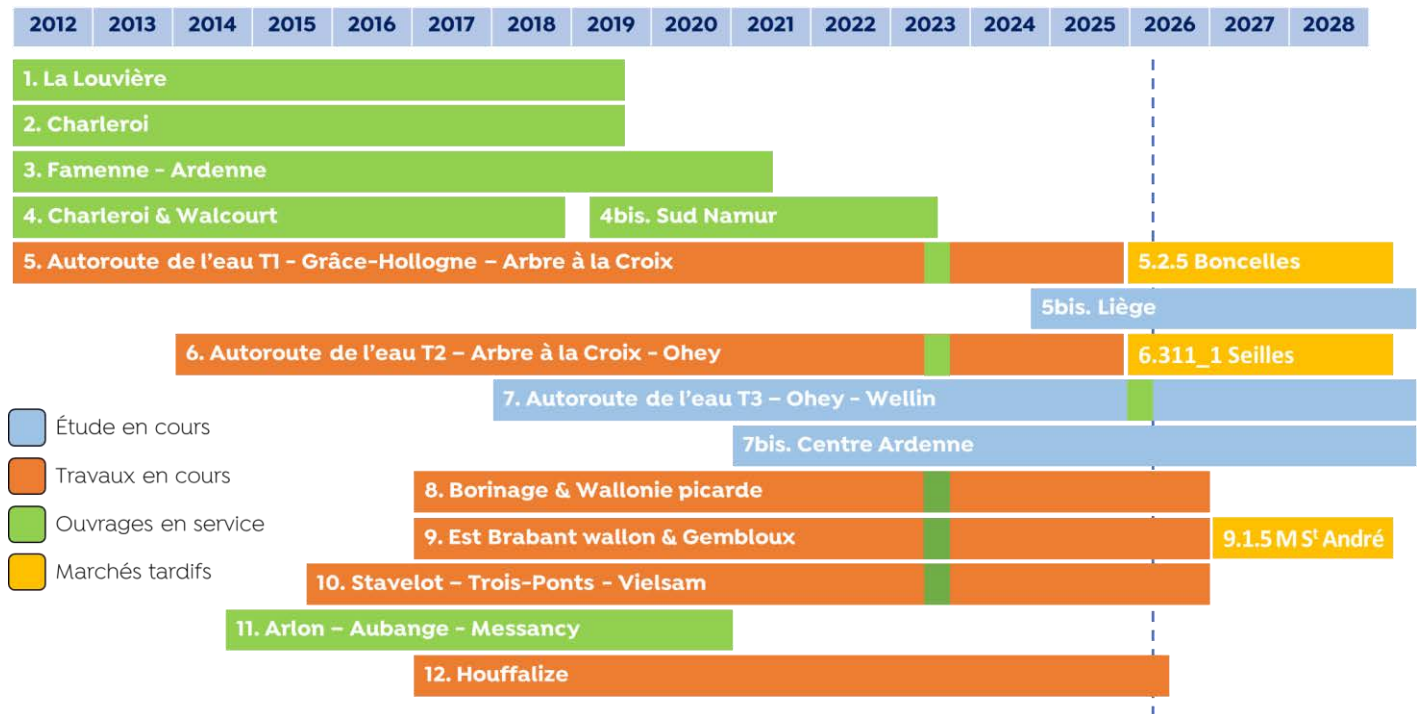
| 2012 | 2013 | 2014 | 2015 | 2016 | 2017 | 2018 | 2019 | 2020 | 2021 | 2022 | 2023 | 2024 | 2025 | 2026 | 2027 | 2028 |
|---|---|---|---|---|---|---|---|---|---|---|---|---|---|---|---|---|

1. La Louvière

2. Charleroi

3. Famenne - Ardenne

4. Charleroi & Walcourt

4bis. Sud Namur

5. Autoroute de l'eau T1 - Grâce-Hollogne – Arbre à la Croix

5.2.5 Boncelles

5bis. Liège

6. Autoroute de l'eau T2 – Arbre à la Croix - Ohey

6.311_1 Seilles

7. Autoroute de l'eau T3 – Ohey - Wellin

7bis. Centre Ardenne

8. Borinage & Wallonie picarde

9. Est Brabant wallon & Gembloux

9.1.5 M S$^t$ André

10. Stavelot – Trois-Ponts - Vielsam

11. Arlon – Aubange - Messancy

12. Houffalize

Étude en cours

Travaux en cours

Ouvrages en service

Marchés tardifs